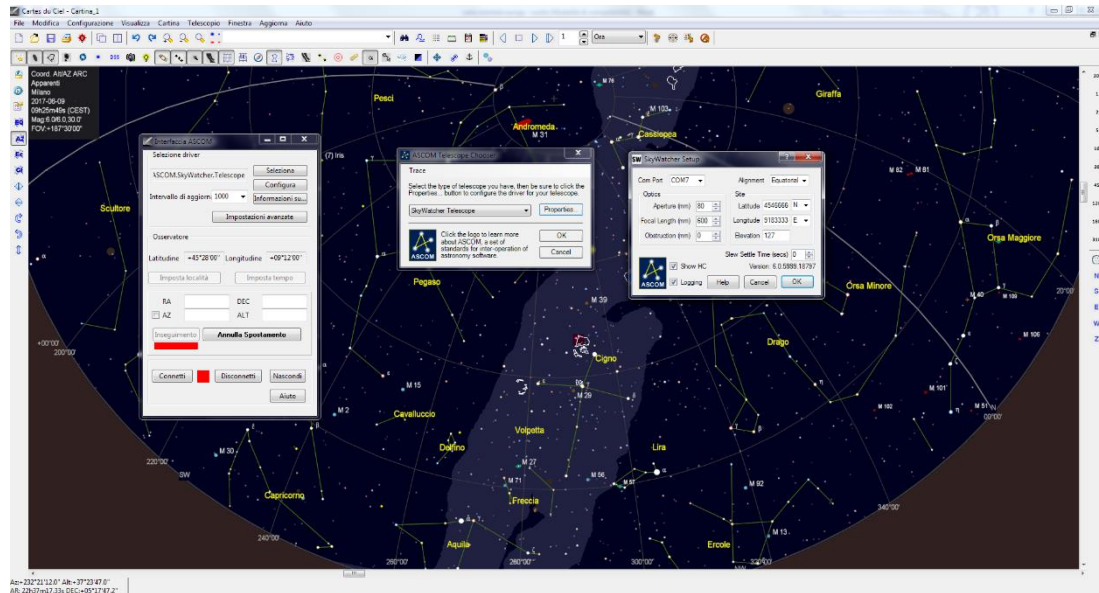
Cartes du Ciel - Cartina_1

File Modifica Configurazione Visualizza Cartina Telescopio Finestra Aggiorna Aiuto

Ora

Coord. Alt/AZ ARC
Apparenti
Milano
2017-06-09
09h25m49s (CEST)
Mag:6.0/6.0,30.0'
FOV:+187°30'00"

Interfaccia ASCOM

Selezione driver

ASCOM.SkyWatcher.Telescope

Selezione

Configura

Intervallo di aggiorn 1000

Informazioni su...

Impostazioni avanzate

Osservatore

Latitudine +45°28'00" Longitudine +09°12'00"

Imposta località

Imposta tempo

RA

DEC

AZ

ALT

Inseguimento

Annulla Spostamento

Connetti

Disconnetti

Nascondi

Aiuto

ASCOM Telescope Chooser

Trace

Select the type of telescope you have, then be sure to click the Properties... button to configure the driver for your telescope.

SkyWatcher Telescope

Properties...

Click the logo to learn more about ASCOM, a set of standards for inter-operation of astronomy software.

OK

Cancel

ASCOM

SkyWatcher Setup

Com Port COM7

Alignment Equatorial

Optics

Aperture (mm) 80

Focal Length (mm) 400

Obstruction (mm) 0

Site

Latitude 4546666 N

Longitude 9183333 E

Elevation 127

Slew Settle Time (secs) 0

Show HC

Version: 6.0.5898.18797

Logging

Help

Cancel

OK

ASCOM

Pesci

Andromeda

M 31

M 33

Cassiopea

Giraffa

(7) Iris

Scultore

Pegaso

M 39

Cigno

M 82

M 81

Orsa Maggiore

Orsa Minore

M 40

M 109

20°00'

M 106

+00°00'

200°00'

Drago

M 15

M 29

M 2

Cavalluccio

M 101

M 102

M 51

00°00'

Volpetta

Delfino

M 30

220°00'

SW

M 27

M 71

M 56

Lira

M 57

Freccia

M 92

Capricorno

340°00'

240°00'

M 13

Aquila

Ercole

260°00'

280°00'

300°00'

320°00'

Az:+232°21'12.0" Alt:+37°23'47.0"
AR: 22h37m17.33s DEC:+05°17'47.2"